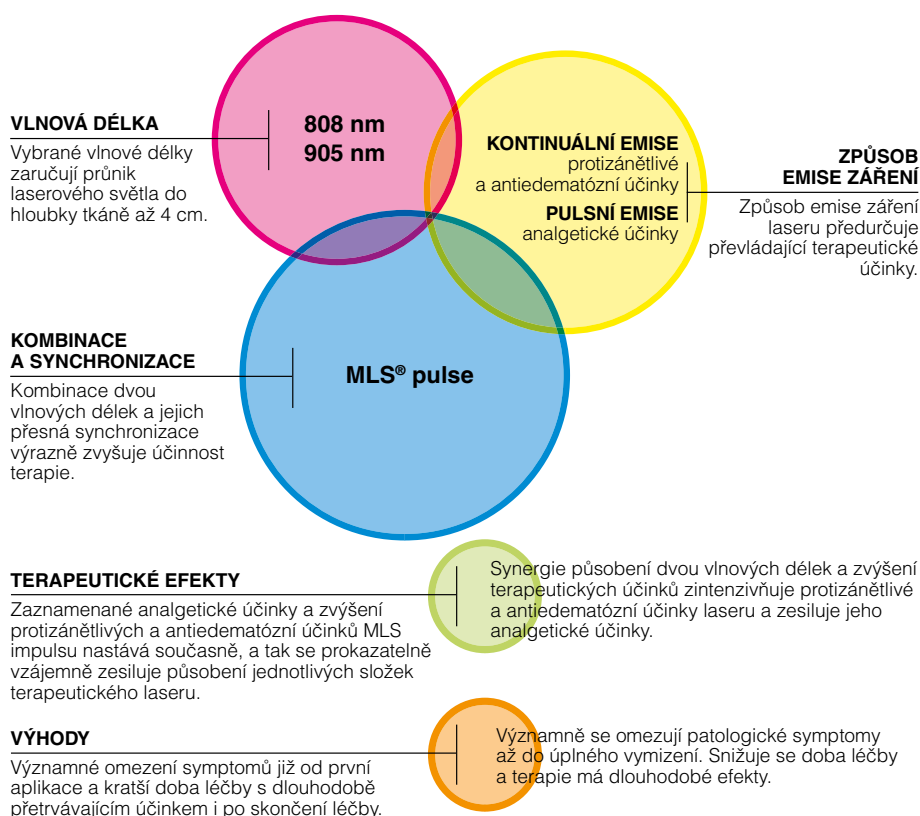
VLNOVÁ DÉLKA
Vybrané vlnové délky zaručují průnik laserového světla do hloubky tkáně až 4 cm.

808 nm
905 nm

KONTINUÁLNÍ EMISE
protizánětlivé a antiedematózní účinky

PULSNÍ EMISE
analgetické účinky

ZPŮSOB EMISE ZÁŘENÍ
Způsob emise záření laseru předurčuje převládající terapeutické účinky.

KOMBINACE A SYNCHRONIZACE
Kombinace dvou vlnových délek a jejich přesná synchronizace výrazně zvyšuje účinnost terapie.

MLS® pulse

TERAPEUTICKÉ EFEKTY
Zaznamenané analgetické účinky a zvýšení protizánětlivých a antiedematózní účinků MLS impulsu nastává současně, a tak se prokazatelně vzájemně zesiluje působení jednotlivých složek terapeutického laseru.

Synergie působení dvou vlnových délek a zvýšení terapeutických účinků zintenzivňuje protizánětlivé a antiedematózní účinky laseru a zesiluje jeho analgetické účinky.

VÝHODY
Významné omezení symptomů již od první aplikace a kratší doba léčby s dlouhodobě přetrvávajícím účinkem i po skončení léčby.

Významně se omezují patologické symptomy až do úplného vymizení. Snižuje se doba léčby a terapie má dlouhodobé efekty.